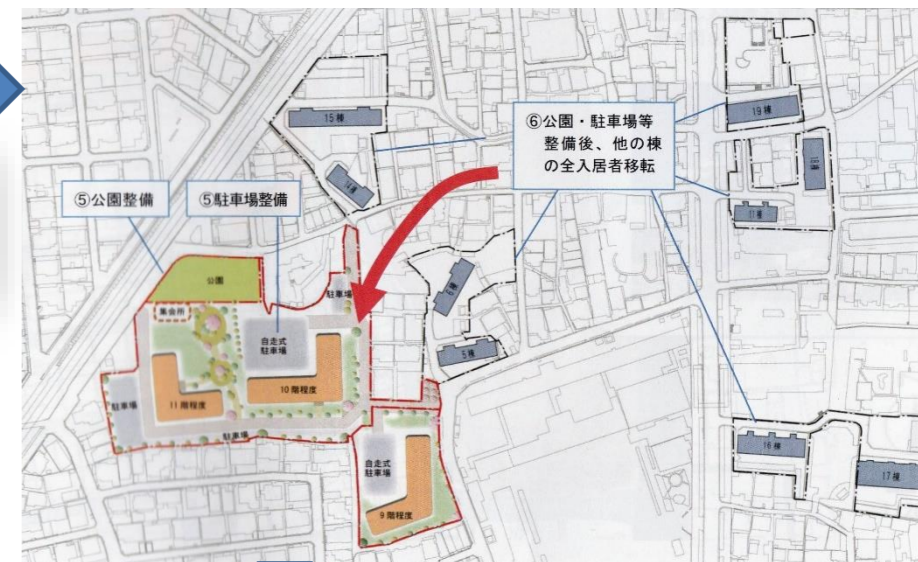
⑥公園・駐車場等整備後、他の棟の全入居者移転

⑤公園整備

⑤駐車場整備

15棟

14棟

19棟

18棟

11棟

公園

駐車場

集会所

自走式駐車場

10階程度

11階程度

駐車場

駐車場

6棟

5棟

自走式駐車場

9階程度

16棟

17棟